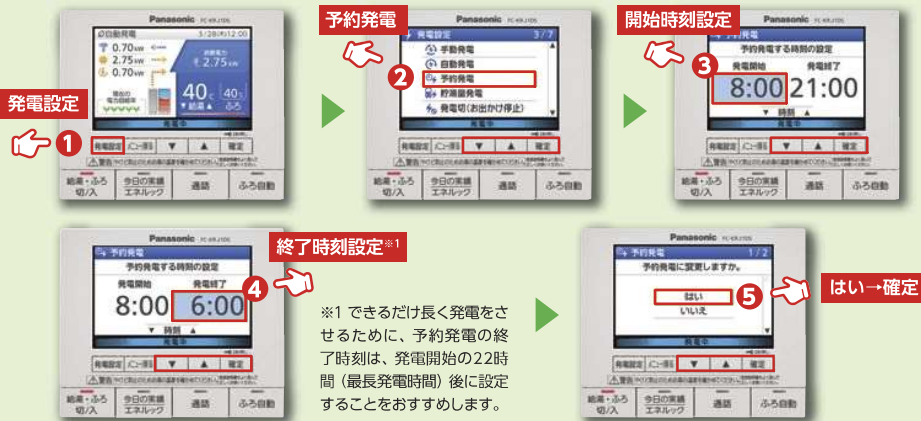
発電設定

1

Panasonic

自動発電 3/28(木)12:00

0.70kW

2.75kW

0.70kW

2.75kW

40℃

40

給湯

ふろ

発電設定

エコー運転

▼

▲

確定

給湯・ふろ 切/入

今日の実績 エネルック

通話

ふろ自動

予約発電

2

Panasonic

発電設定 3/7

手動発電

自動発電

予約発電

貯湯量発電

発電切(お出かけ停止)

開始時刻設定

3

Panasonic

予約発電

予約発電する時刻の設定

発電開始

発電終了

8:00

21:00

時刻

Panasonic

予約発電

予約発電する時刻の設定

発電開始

発電終了

8:00

6:00

時刻

終了時刻設定※1

4

※1 できるだけ長く発電をさせるために、予約発電の終了時刻は、発電開始の22時間(最長発電時間)後に設定することをおすすめします。

Panasonic

予約発電 1/2

予約発電に変更しますか。

はい

いいえ

5

はい→確定